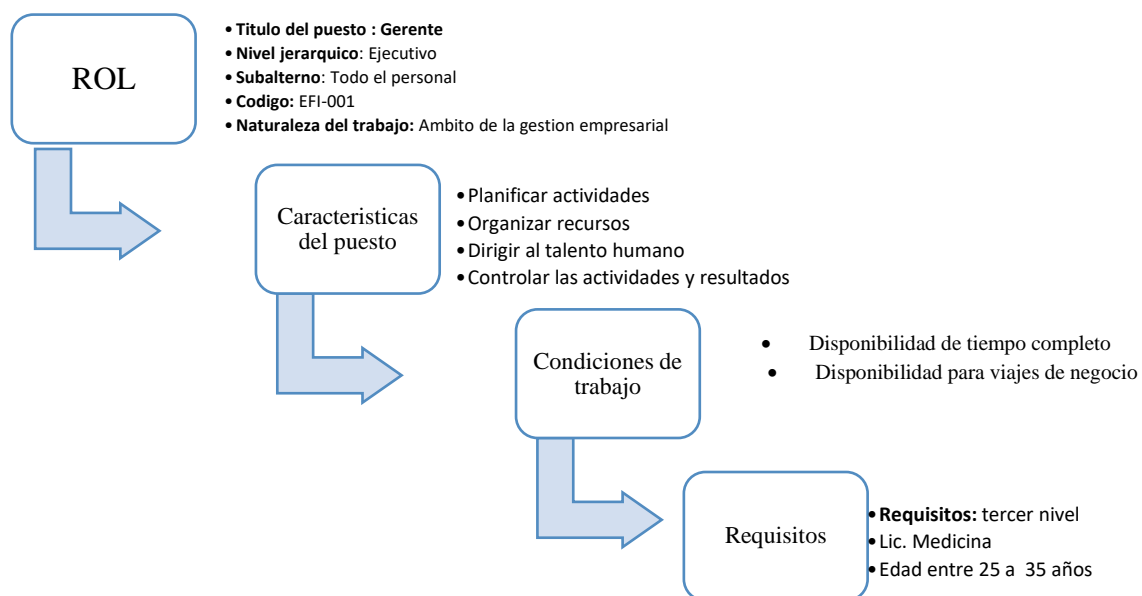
ROL

• Titulo del puesto : Gerente
• Nivel jerarquico: Ejecutivo
• Subalterno: Todo el personal
• Codigo: EFI-001
• Naturaleza del trabajo: Ambito de la gestion empresarial

Caracteristicas del puesto

• Planificar actividades
• Organizar recursos
• Dirigir al talento humano
• Controlar las actividades y resultados

Condiciones de trabajo

• Disponibilidad de tiempo completo
• Disponibilidad para viajes de negocio

Requisitos

• Requisitos: tercer nivel
• Lic. Medicina
• Edad entre 25 a 35 años